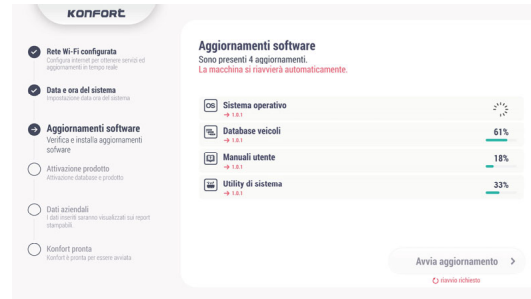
KONFORT

Rete Wi-Fi configurata
Configura internet per ottenere servizi ed aggiornamenti in tempo reale

Data e ora del sistema
Impostazione data ora del sistema

Aggiornamenti software
Verifica e installa aggiornamenti software

Attivazione prodotto
Attivazione database e prodotto

Dati aziendali
I dati inseriti saranno visualizzati sui report stampabili

Konfort pronta
Konfort è pronta per essere avviata

Aggiornamenti software
Sono presenti 4 aggiornamenti.
La macchina si riavvierà automaticamente.

OS Sistema operativo
→ 1.0.1

Database veicoli 61%
→ 1.0.1

Manuali utente 18%
→ 1.0.1

Utility di sistema 33%
→ 1.0.1

Avvia aggiornamento >
riavvio richiesto